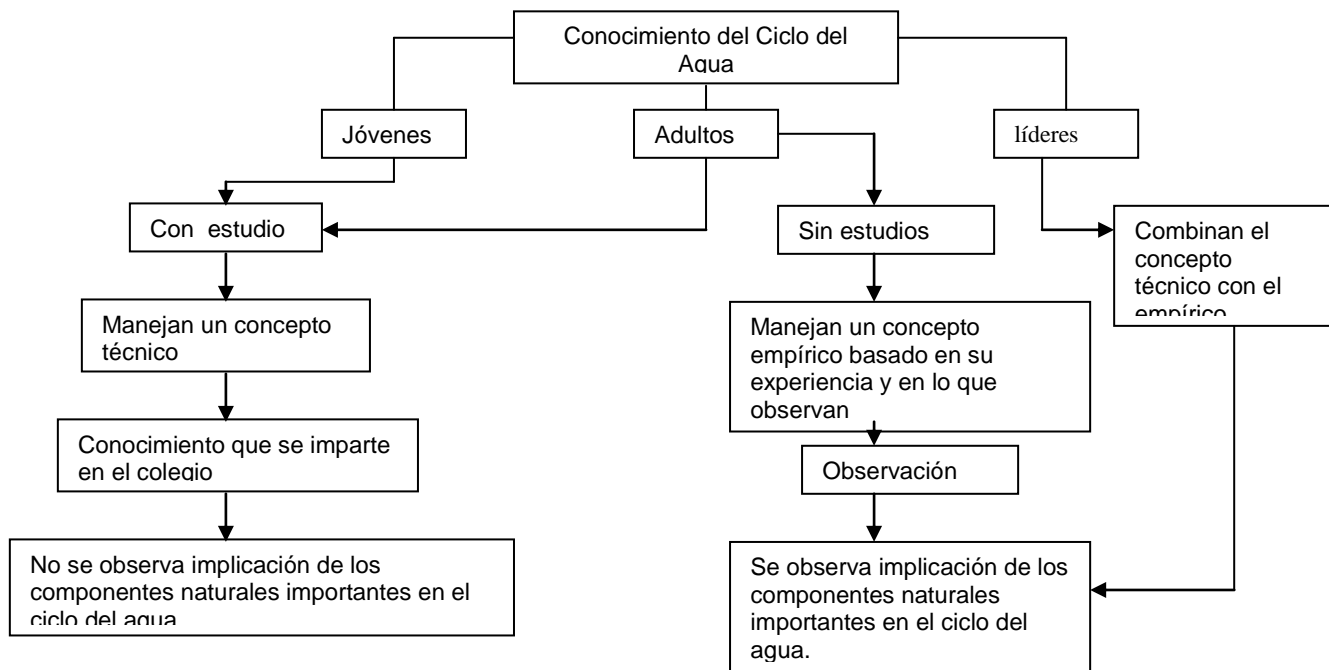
Conocimiento del Ciclo del Agua

Jóvenes

Adultos

líderes

Con estudio

Sin estudios

Combinan el concepto técnico con el empírico

Manejan un concepto técnico

Manejan un concepto empírico basado en su experiencia y en lo que observan

Conocimiento que se imparte en el colegio

Observación

No se observa implicación de los componentes naturales importantes en el ciclo del agua

Se observa implicación de los componentes naturales importantes en el ciclo del agua.